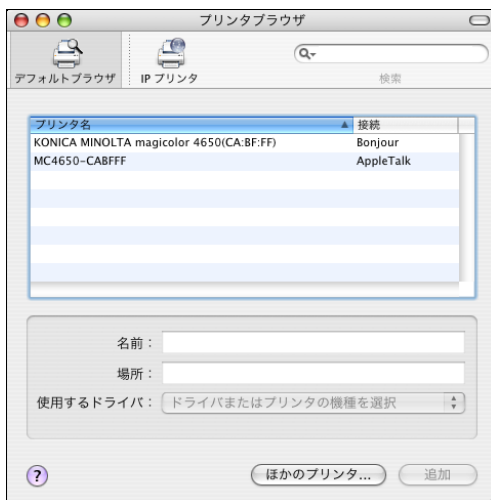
プリンタブラウザ

デフォルトブラウザ
IP プリンタ
Q-
検索

| プリンタ名 | 接続 |
|---|---|
| KONICA MINOLTA magicolor 4650(CA:BF:FF) | Bonjour |
| MC4650-CABFFF | AppleTalk |

名前：
場所：
使用するドライバ： ドライバまたはプリンタの機種を選択

?
ほかのプリンタ...
追加